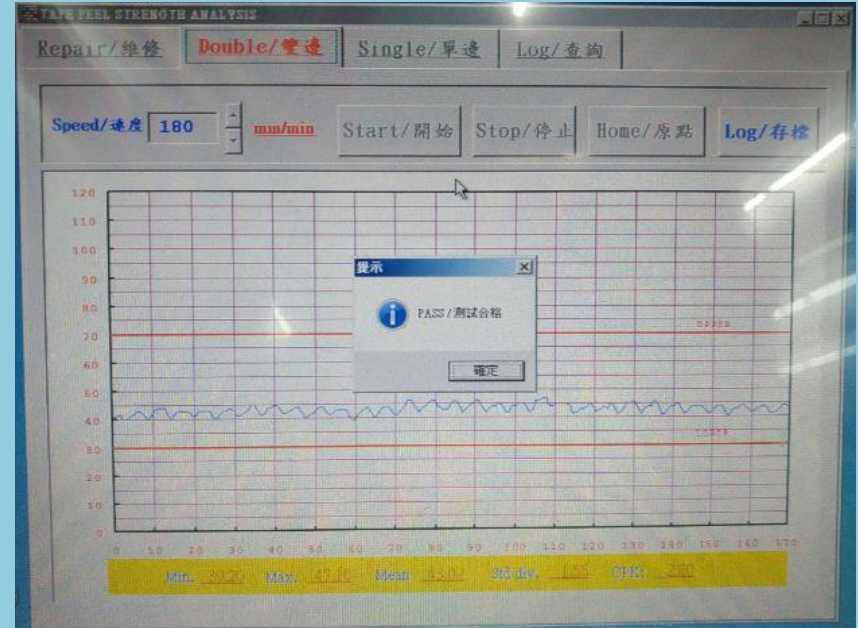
TAPE PEEL STRENGTH ANALYSIS

Repair/維修 Double/雙邊 Single/單邊 Log/查詢

Speed/速度 180 mm/min Start/開始 Stop/停止 Home/原點 Log/存檔

120
110
100
90
80
70
60
50
40
30
20
10
0

UPPER
LOWER

0 10 20 30 40 50 60 70 80 90 100 110 120 130 140 150 160 170

提示
PASS/測試合格
確定

Min. 39.20 Max. 47.10 Mean 43.02 Std dv. 1.55 CPK: 2.80